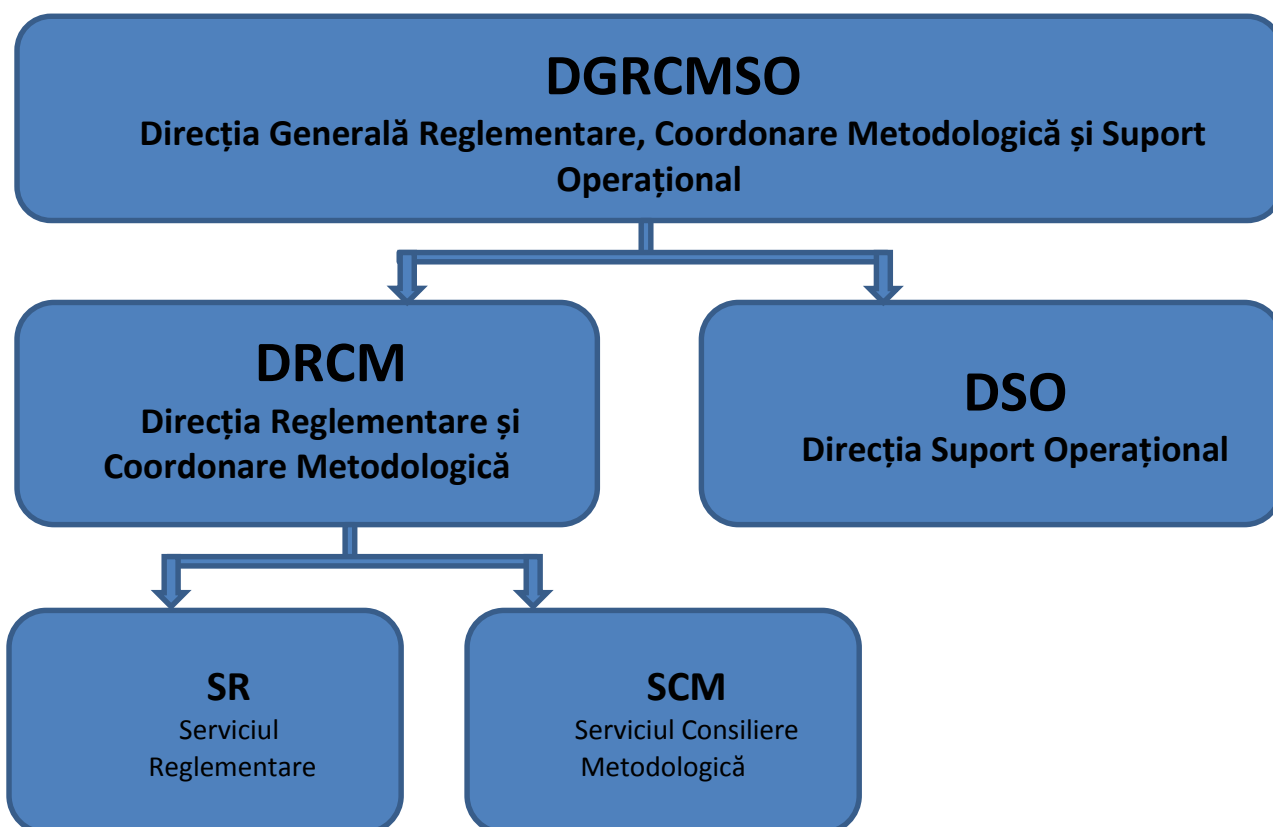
DGRCMSO
Direcția Generală Reglementare, Coordonare Metodologică și Suport Operațional

DRCM
Direcția Reglementare și Coordonare Metodologică

DSO
Direcția Suport Operațional

SR
Serviciul Reglementare

SCM
Serviciul Consiliere Metodologică